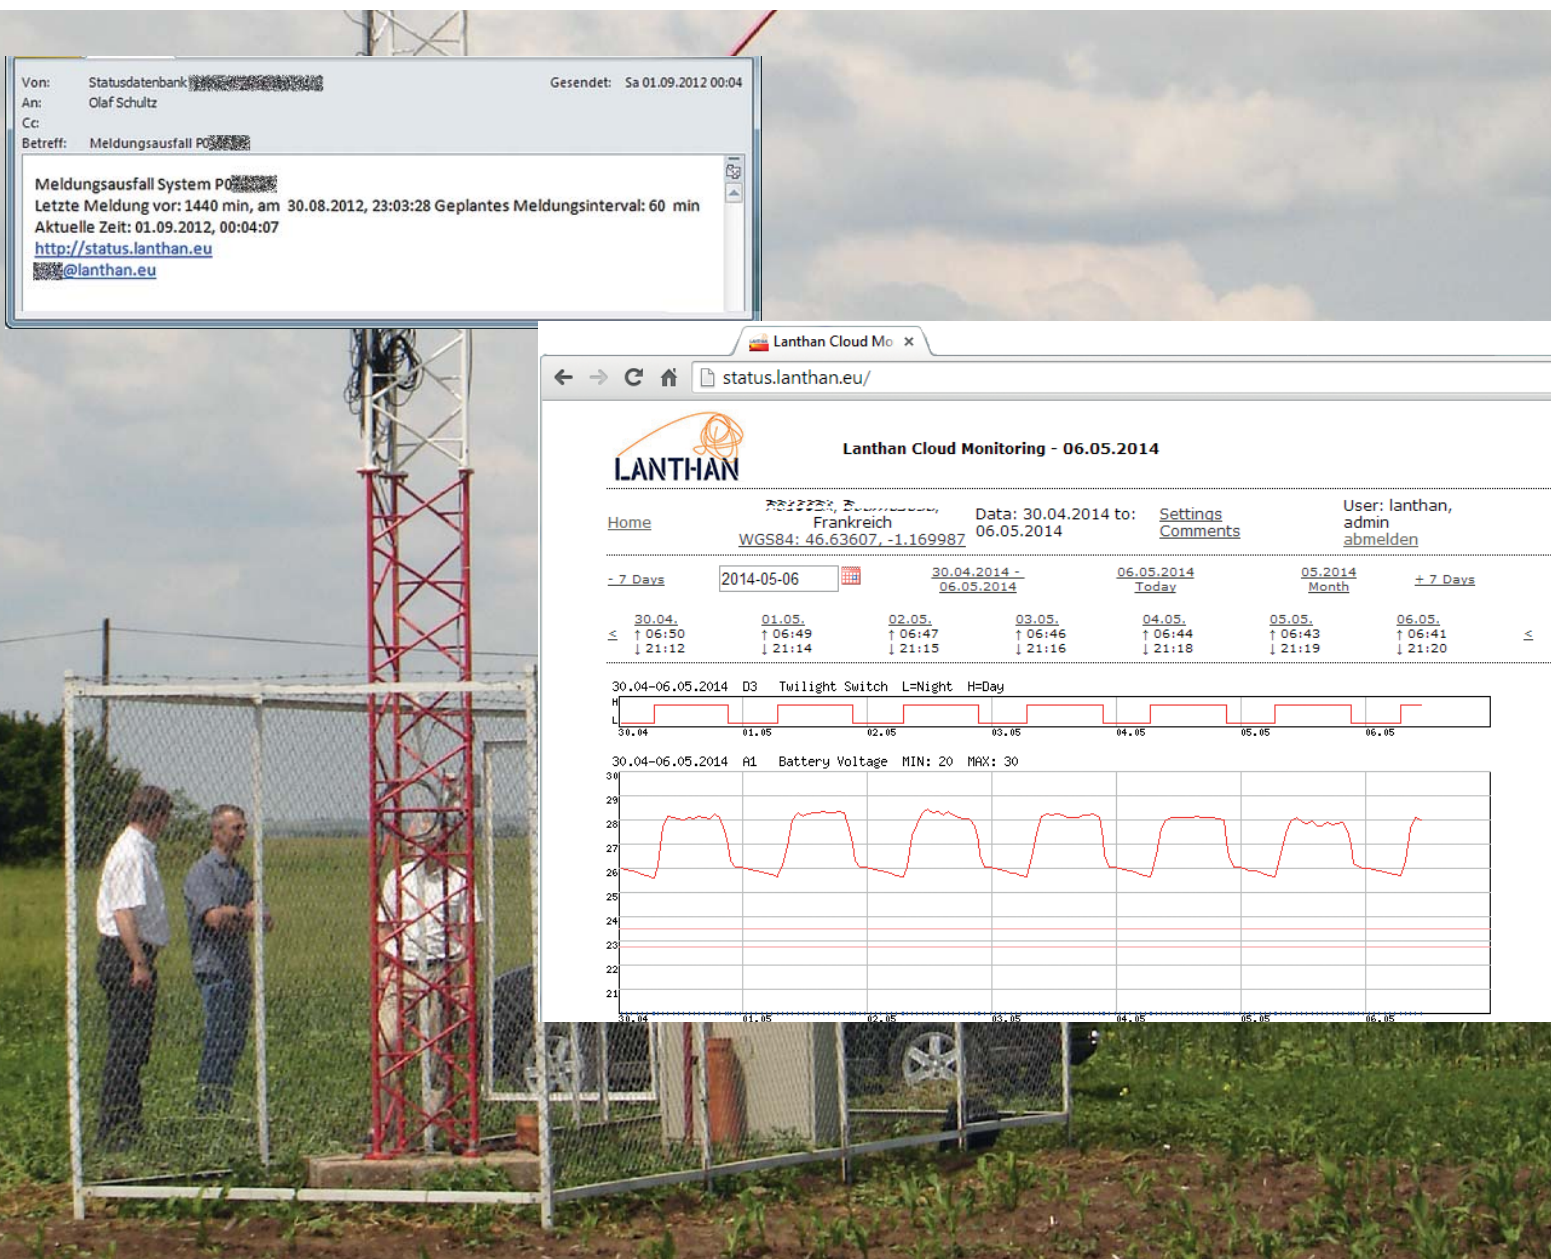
Von: Statusdatenbank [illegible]
An: Olaf Schultz
Cc:
Betreff: Meldungsausfall P0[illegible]

Gesendet: Sa 01.09.2012 00:04

Meldungsausfall System P0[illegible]
Letzte Meldung vor: 1440 min, am 30.08.2012, 23:03:28 Geplantes Meldungsinterval: 60 min
Aktuelle Zeit: 01.09.2012, 00:04:07
http://status.lanthan.eu
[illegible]@lanthan.eu

Lanthan Cloud Mo ×

status.lanthan.eu/

LANTHAN

Lanthan Cloud Monitoring - 06.05.2014

Home

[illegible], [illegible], Frankreich
WGS84: 46.63607, -1.169987

Data: 30.04.2014 to: 06.05.2014

Settings
Comments

User: lanthan, admin
abmelden

- 7 Days

2014-05-06

30.04.2014 - 06.05.2014

06.05.2014 Today

05.2014 Month

+ 7 Days

| < | 30.04. ↑ 06:50 ↓ 21:12 | 01.05. ↑ 06:49 ↓ 21:14 | 02.05. ↑ 06:47 ↓ 21:15 | 03.05. ↑ 06:46 ↓ 21:16 | 04.05. ↑ 06:44 ↓ 21:18 | 05.05. ↑ 06:43 ↓ 21:19 | 06.05. ↑ 06:41 ↓ 21:20 | < |
|---|---|---|---|---|---|---|---|---|

30.04-06.05.2014 D3 Twilight Switch L=Night H=Day

H
L
30.04 01.05 02.05 03.05 04.05 05.05 06.05

30.04-06.05.2014 A1 Battery Voltage MIN: 20 MAX: 30

30
29
28
27
26
25
24
23
22
21

30.04 01.05 02.05 03.05 04.05 05.05 06.05